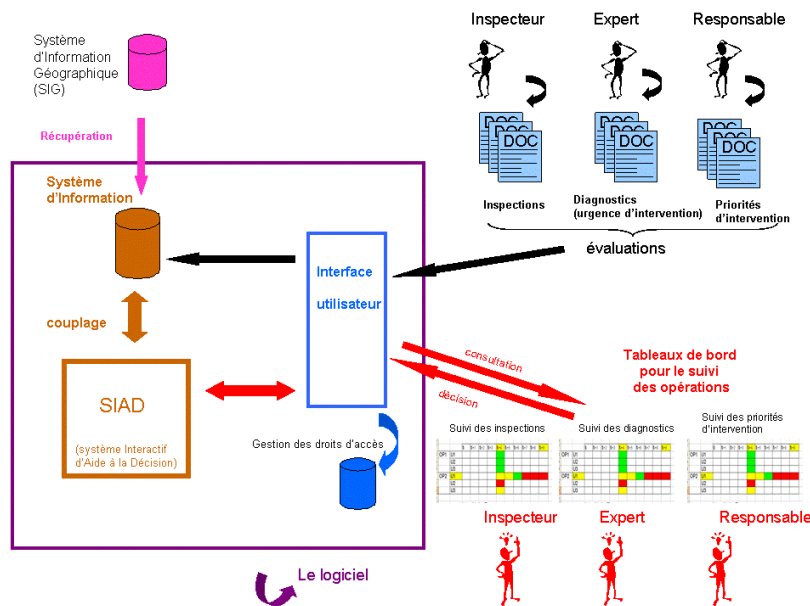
Système d'Information Géographique (SIG)

Récupération

Système d'Information

couplage

SIAD

(système Interactif d'Aide à la Décision)

Interface utilisateur

Gestion des droits d'accès

Le logiciel

Inspecteur

Expert

Responsable

DOC

DOC

DOC

DOC

DOC

DOC

DOC

DOC

DOC

Inspections

Diagnostics (urgence d'intervention)

Priorités d'intervention

évaluations

consultation

décision

Tableaux de bord pour le suivi des opérations

Suivi des inspections

Suivi des diagnostics

Suivi des priorités d'intervention

Inspecteur

Expert

Responsable